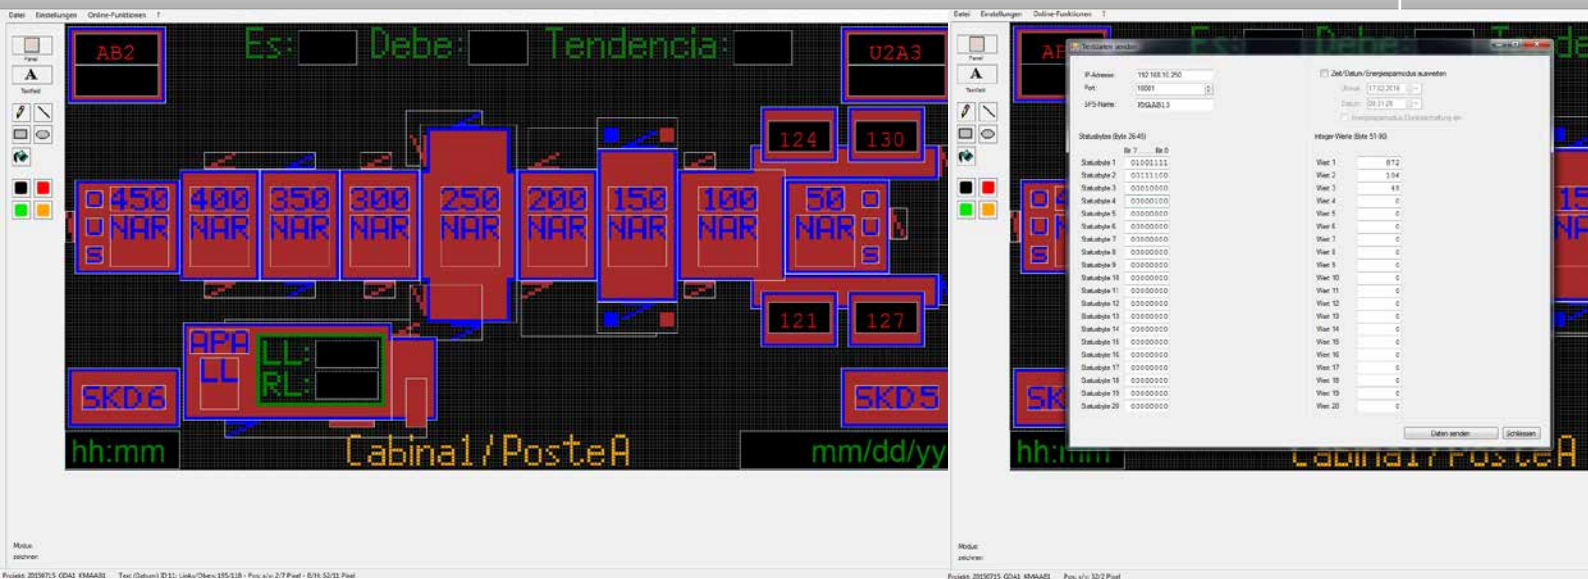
Datei Einstellungen Online-Funktionen ?

Panel
A
Textfeld

AB2
Es: Debe: Tendencia:
U2A3
124 130
O U S 450 NAR
400 NAR
350 NAR
300 NAR
250 NAR
200 NAR
150 NAR
100 NAR
50 NAR O U S
121 127
APA LL
LL:
RL:
SKD6
SKD5
hh:mm
Cabina1/PosteA
mm/dd/yy

Modus:
zeichnen

Projekt: 2015071 5 GDA1 KMAA81 Text (Datum) ID 11: Links/Oben: 195/118 - Pos. x/y: 2/7 Pixel - B/H: 52/31 Pixel

Datei Einstellungen Online-Funktionen ?

Panel
A
Textfeld

Testdaten senden

IP-Adresse: 192.168.10.250
Port: 10001
SPS-Name: KMAA813

Zeit/Datum/Energiesparmodus auswerten
Uhrzeit: 17.02.2016
Datum: 08:21:28
Energiesparmodus Displayabschaltung ein

Statusbytes (Byte 26-45)
Bit 7 ... Bit 0

| | |
|---|---|
| Statusbyte 1 | 01001111 |
| Statusbyte 2 | 00111100 |
| Statusbyte 3 | 00010000 |
| Statusbyte 4 | 00000100 |
| Statusbyte 5 | 00000000 |
| Statusbyte 6 | 00000000 |
| Statusbyte 7 | 00000000 |
| Statusbyte 8 | 00000000 |
| Statusbyte 9 | 00000000 |
| Statusbyte 10 | 00000000 |
| Statusbyte 11 | 00000000 |
| Statusbyte 12 | 00000000 |
| Statusbyte 13 | 00000000 |
| Statusbyte 14 | 00000000 |
| Statusbyte 15 | 00000000 |
| Statusbyte 16 | 00000000 |
| Statusbyte 17 | 00000000 |
| Statusbyte 18 | 00000000 |
| Statusbyte 19 | 00000000 |
| Statusbyte 20 | 00000000 |

Integer-Werte (Byte 51-90)

| | |
|---|---|
| Wert 1 | 872 |
| Wert 2 | 104 |
| Wert 3 | 43 |
| Wert 4 | 0 |
| Wert 5 | 0 |
| Wert 6 | 0 |
| Wert 7 | 0 |
| Wert 8 | 0 |
| Wert 9 | 0 |
| Wert 10 | 0 |
| Wert 11 | 0 |
| Wert 12 | 0 |
| Wert 13 | 0 |
| Wert 14 | 0 |
| Wert 15 | 0 |
| Wert 16 | 0 |
| Wert 17 | 0 |
| Wert 18 | 0 |
| Wert 19 | 0 |
| Wert 20 | 0 |

Daten senden Schliessen

hh:mm
Cabina1/PosteA

Modus:
zeichnen

Projekt: 2015071 5 GDA1 KMAA81 Pos. x/y: 32/2 Pixel